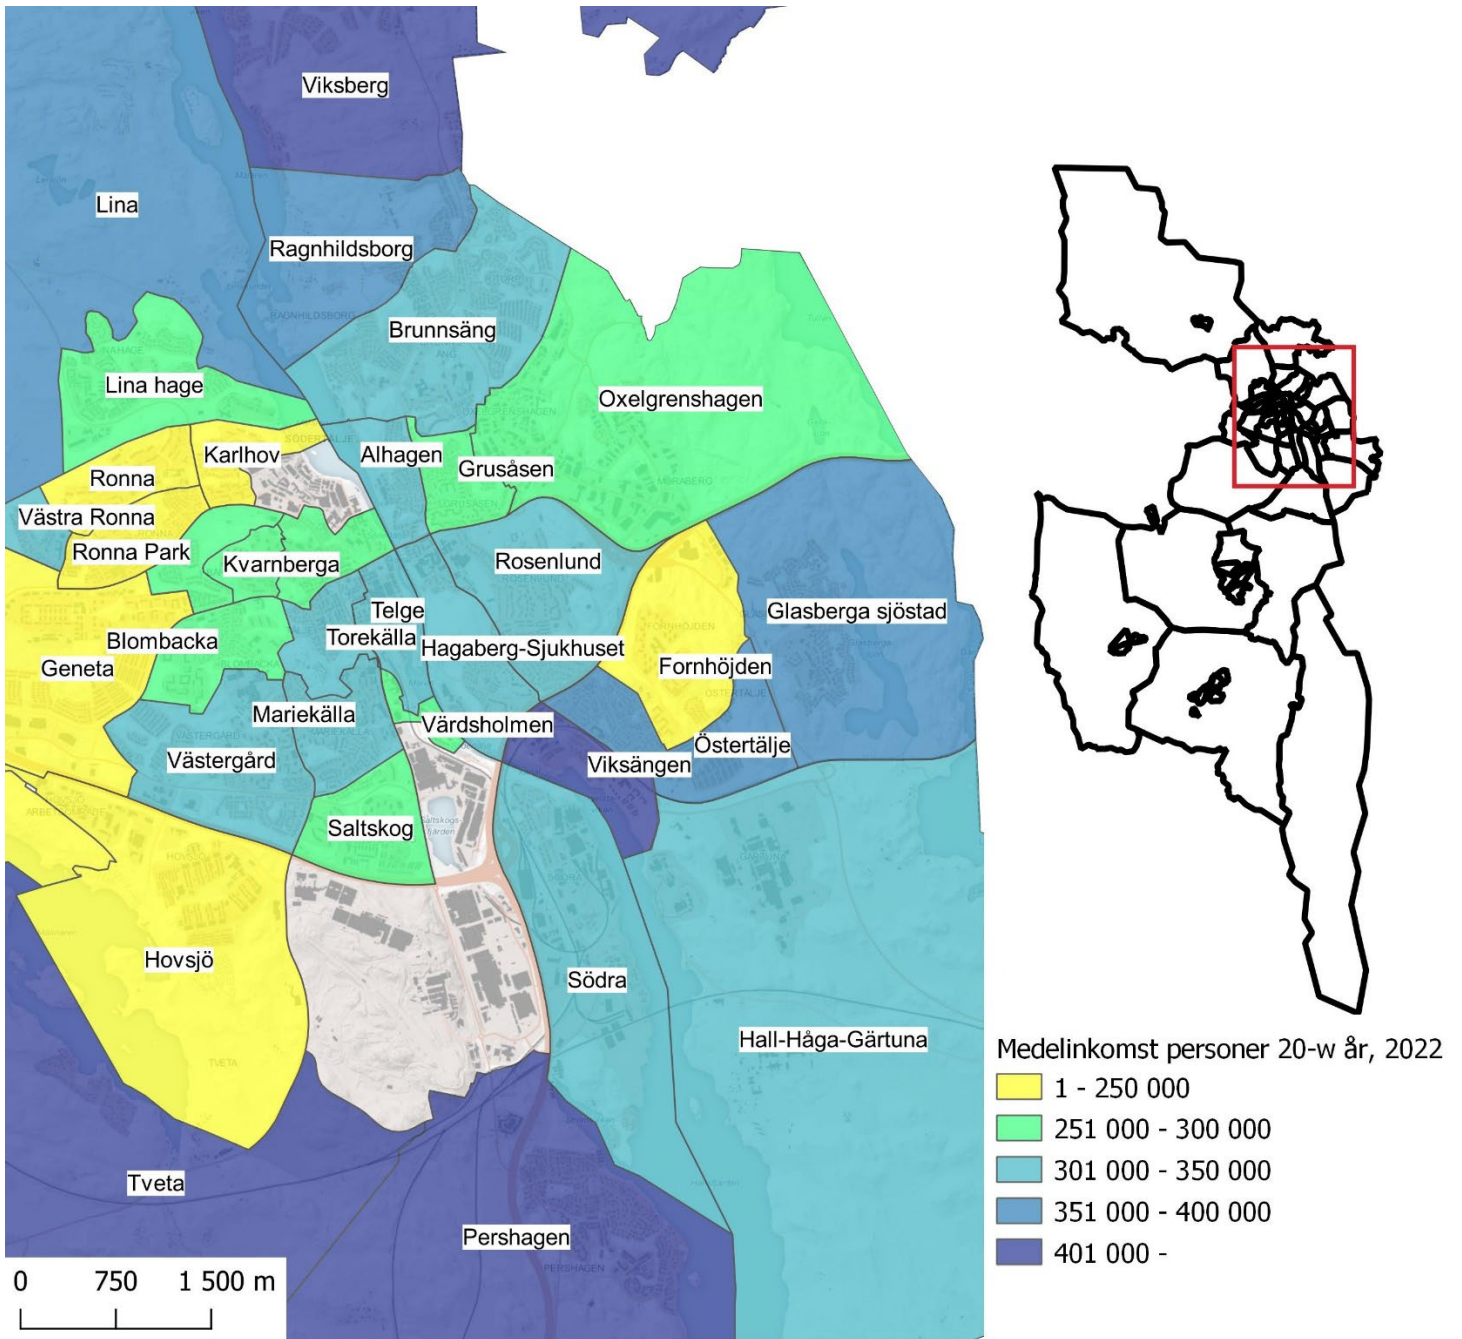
Viksberg

Lina

Ragnhildsborg

Brunnsäng

Lina hage

Oxelgrenshagen

Karlhov

Alhagen

Grusåsen

Ronna

Västra Ronna

Ronna Park

Kvarnberga

Rosenlund

Telge

Glasberga sjöstad

Torekälla

Hagaberg-Sjukhuset

Blombacka

Geneta

Fornhöjden

Mariekälla

Värdsholmen

Östertälje

Västergård

Viksängen

Saltskog

Hovsjö

Södra

Hall-Håga-Gärtuna

Tveta

Pershagen

0 750 1 500 m

Medelinkomst personer 20-w år, 2022
1 - 250 000
251 000 - 300 000
301 000 - 350 000
351 000 - 400 000
401 000 -